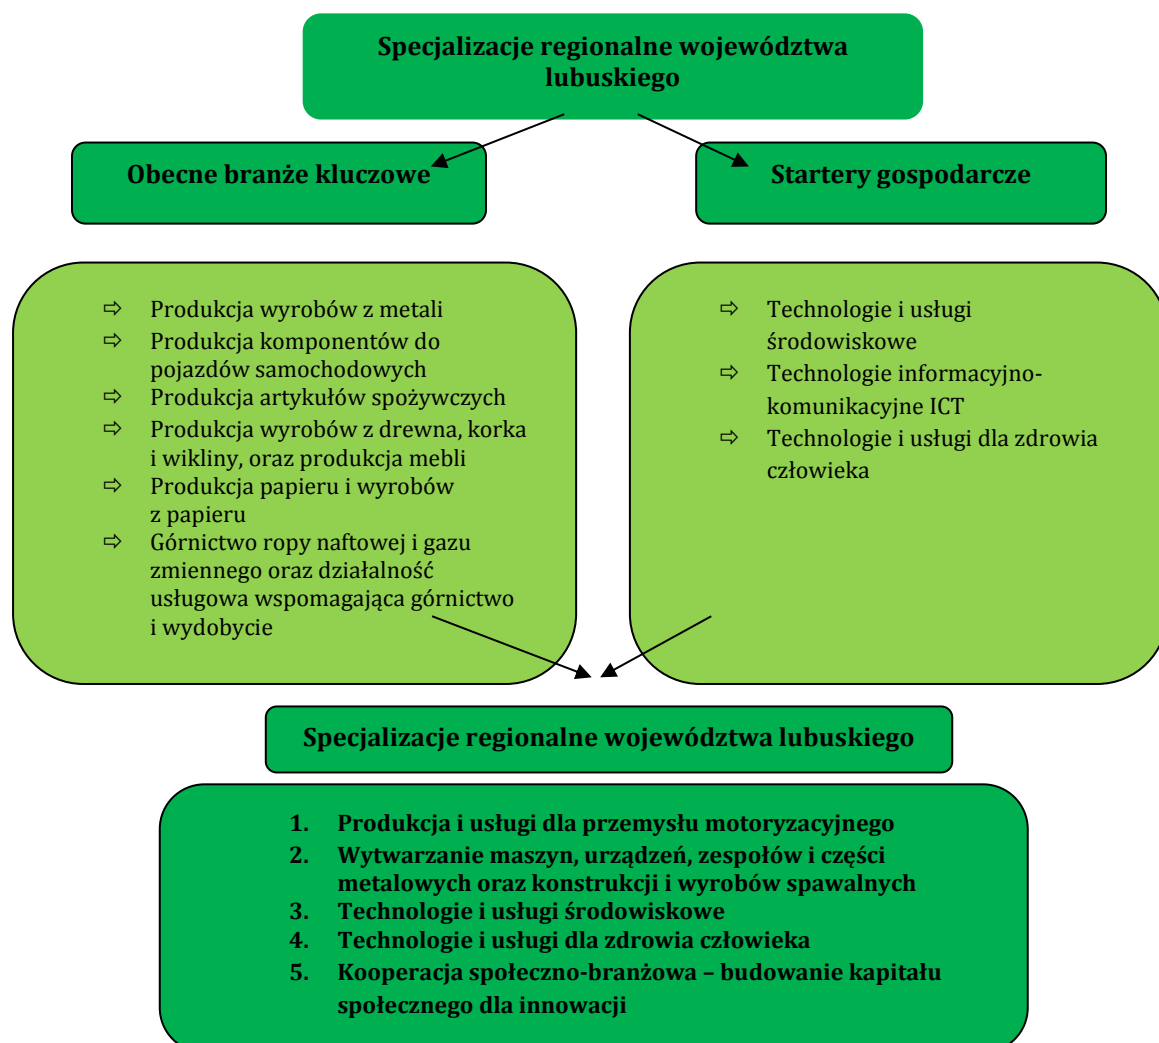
Specjalizacje regionalne województwa lubuskiego

Obecne branże kluczowe

Startery gospodarcze

⇨ Produkcja wyrobów z metali
⇨ Produkcja komponentów do pojazdów samochodowych
⇨ Produkcja artykułów spożywczych
⇨ Produkcja wyrobów z drewna, korka i wikliny, oraz produkcja mebli
⇨ Produkcja papieru i wyrobów z papieru
⇨ Górnictwo ropy naftowej i gazu zmiennego oraz działalność usługowa wspomagająca górnictwo i wydobycie

⇨ Technologie i usługi środowiskowe
⇨ Technologie informacyjno-komunikacyjne ICT
⇨ Technologie i usługi dla zdrowia człowieka

Specjalizacje regionalne województwa lubuskiego

1. Produkcja i usługi dla przemysłu motoryzacyjnego
2. Wytwarzanie maszyn, urządzeń, zespołów i części metalowych oraz konstrukcji i wyrobów spawalnych
3. Technologie i usługi środowiskowe
4. Technologie i usługi dla zdrowia człowieka
5. Kooperacja społeczno-branżowa – budowanie kapitału społecznego dla innowacji